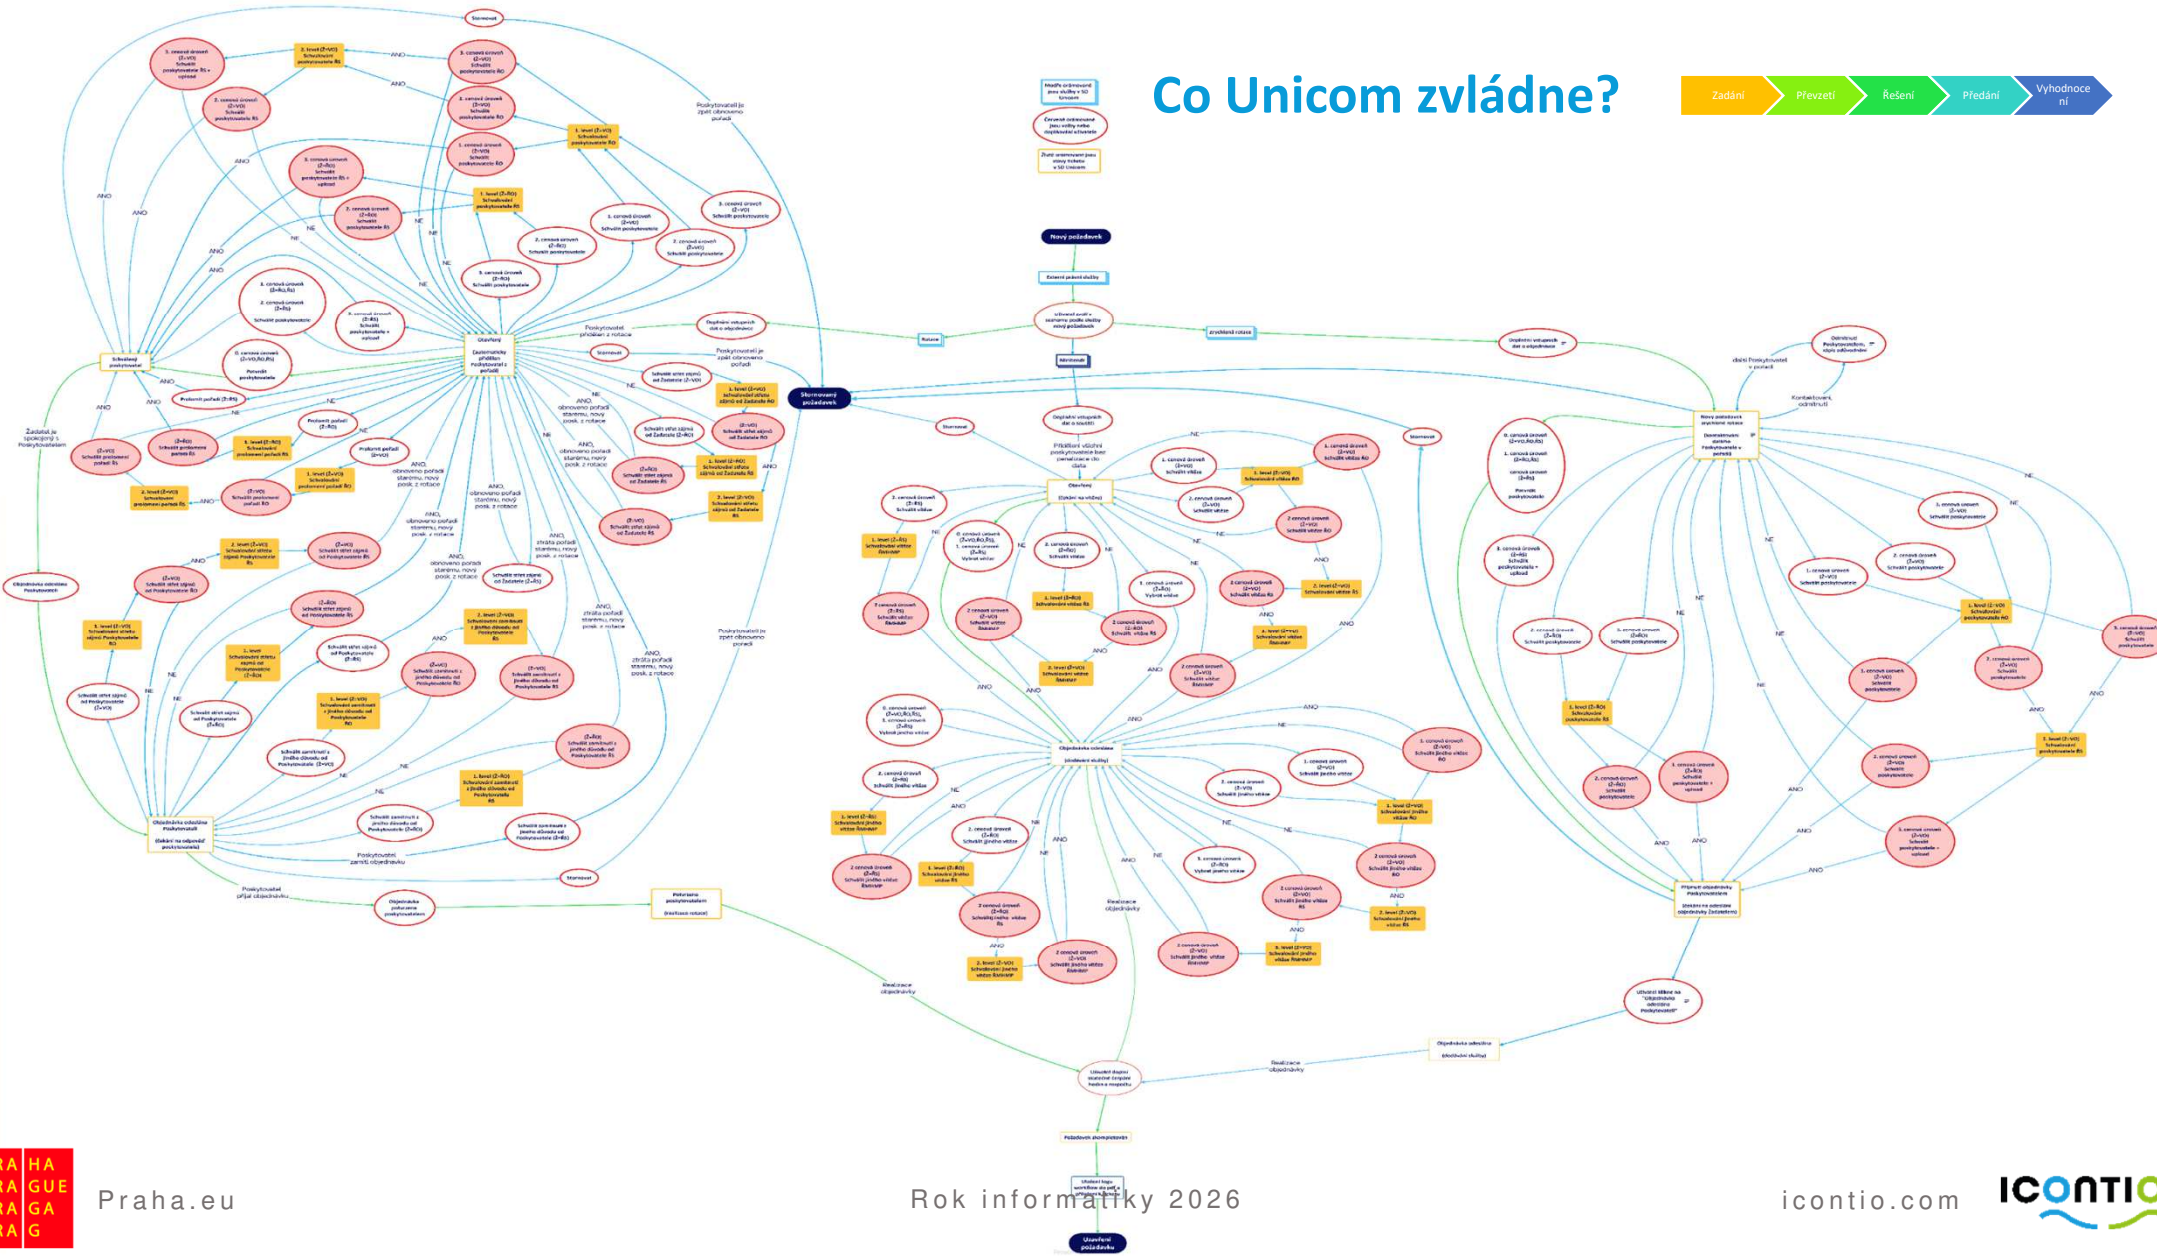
Co Unicom zvládne?

Zadání | Převzetí | Řešení | Předání | Vyhodnocení

Nový požadavek

Stornovaný požadavek

Stornovat

Objednávka odeslána

Objednávka odeslána Poskytovateli

Poskytovatel přijal objednávku

Poskytovatel zamítl objednávku

Realizace objednávky

Požadavek zkompletován

Uzavření požadavku

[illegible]

RA HA
RA GUE
RA GA
RA G

Praha.eu

Rok informatiky 2026

icontio.com

ICONTIO